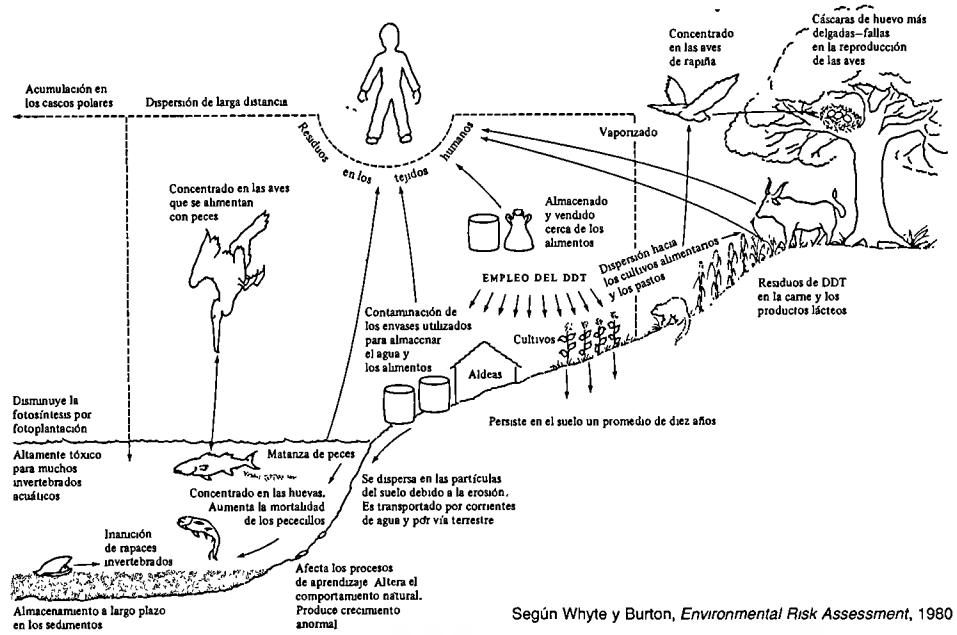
Acumulación en los cascos polares

Dispersión de larga distancia

Residuos en los tejidos humanos

Vaporizado

Concentrado en las aves de rapiña

Cáscaras de huevo más delgadas–fallas en la reproducción de las aves

Concentrado en las aves que se alimentan con peces

Almacenado y vendido cerca de los alimentos

Dispersión hacia los cultivos alimentarios y los pastos

EMPLEO DEL DDT

Residuos de DDT en la carne y los productos lácteos

Contaminación de los envases utilizados para almacenar el agua y los alimentos

Cultivos

Aldeas

Disminuye la fotosíntesis por fotoplantación

Persiste en el suelo un promedio de diez años

Altamente tóxico para muchos invertebrados acuáticos

Matanza de peces

Concentrado en las huevas. Aumenta la mortalidad de los pececillos

Se dispersa en las partículas del suelo debido a la erosión. Es transportado por corrientes de agua y por vía terrestre

Inanición de rapaces invertebrados

Afecta los procesos de aprendizaje Altera el comportamiento natural. Produce crecimiento anormal

Almacenamiento a largo plazo en los sedimentos

Según Whyte y Burton, *Environmental Risk Assessment*, 1980